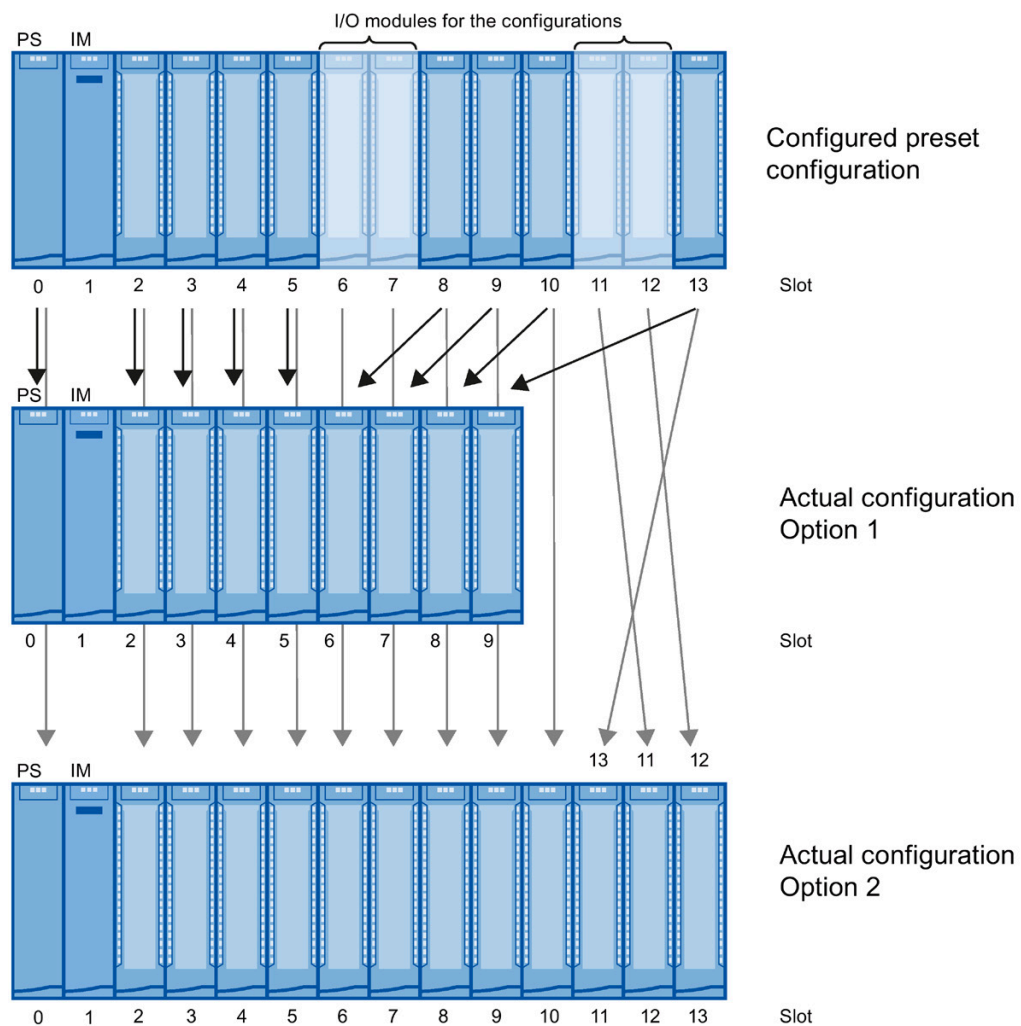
I/O modules for the configurations

PS IM

Configured preset configuration

0 1 2 3 4 5 6 7 8 9 10 11 12 13 Slot

PS IM

Actual configuration Option 1

0 1 2 3 4 5 6 7 8 9 Slot

13 11 12

PS IM

Actual configuration Option 2

0 1 2 3 4 5 6 7 8 9 10 11 12 13 Slot